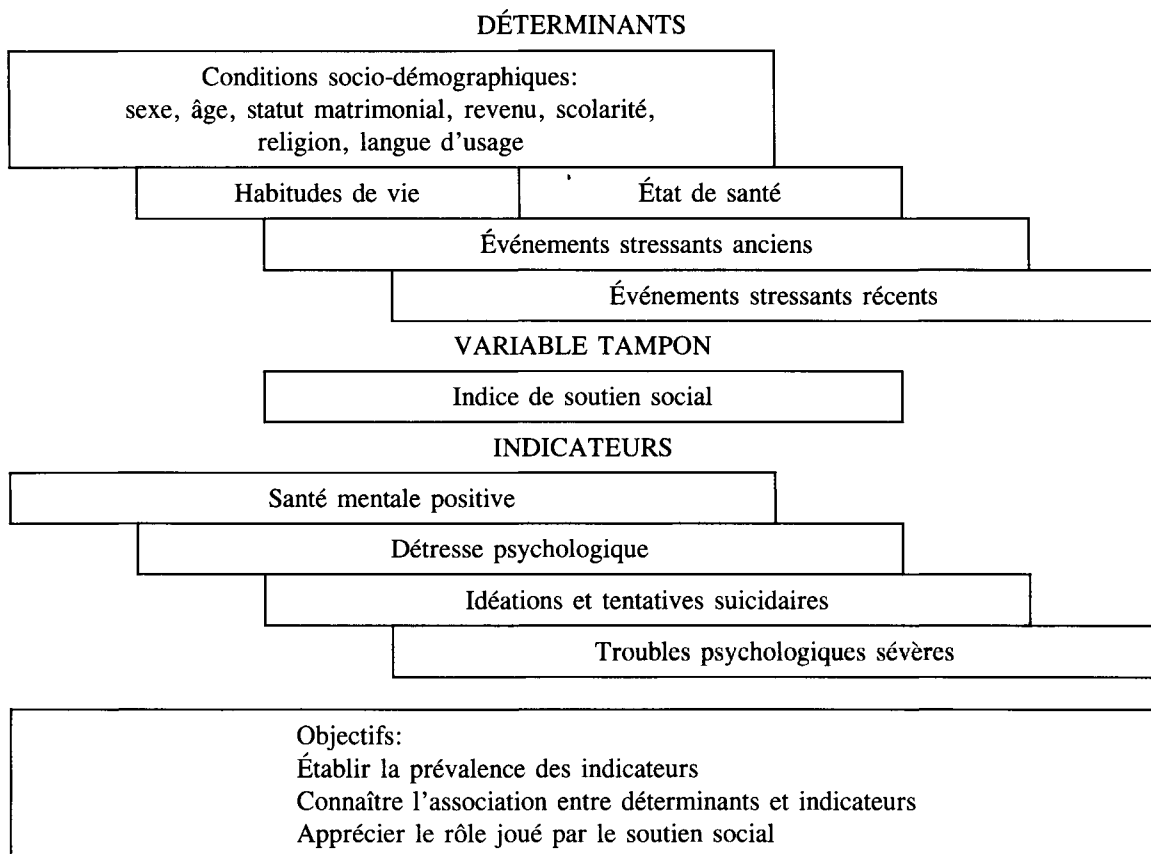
DÉTERMINANTS

Conditions socio-démographiques: sexe, âge, statut matrimonial, revenu, scolarité, religion, langue d'usage

Habitudes de vie

État de santé

Événements stressants anciens

Événements stressants récents

VARIABLE TAMPON

Indice de soutien social

INDICATEURS

Santé mentale positive

Détresse psychologique

Idéations et tentatives suicidaires

Troubles psychologiques sévères

Objectifs:
Établir la prévalence des indicateurs
Connaître l'association entre déterminants et indicateurs
Apprécier le rôle joué par le soutien social